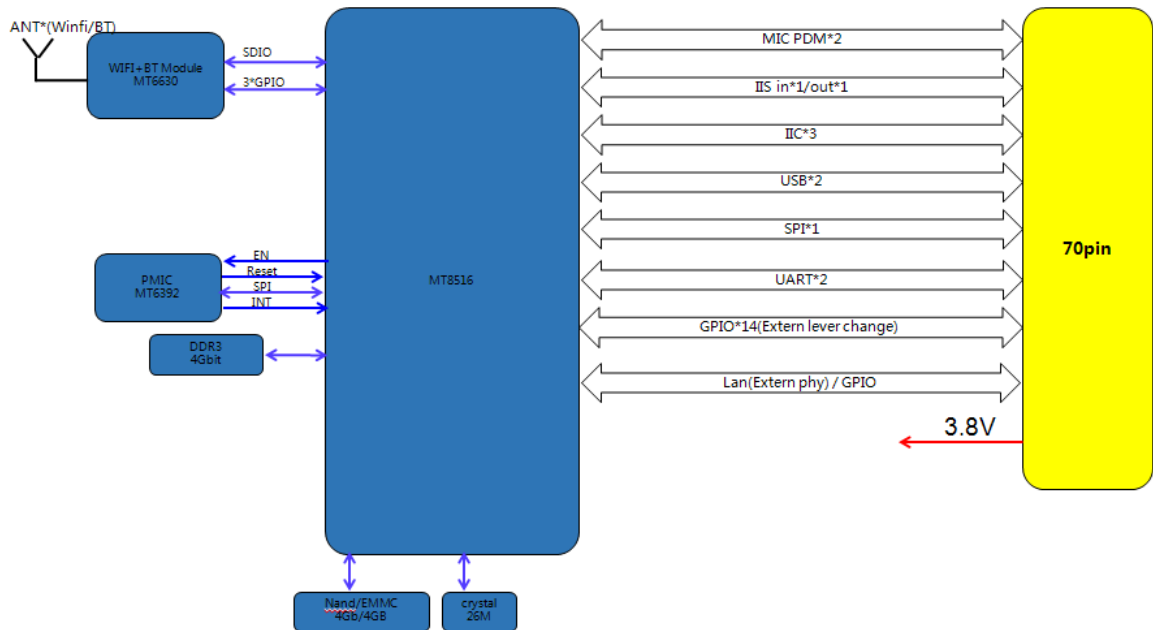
ANT*(Winfi/BT)

WIFI+BT Module
MT6630

SDIO

3*GPIO

MT8516

MIC PDM*2

IIS in*1/out*1

IIC*3

USB*2

SPI*1

UART*2

GPIO*14(Extern lever change)

Lan(Extern phy) / GPIO

70pin

3.8V

PMIC
MT6392

EN
Reset
SPI
INT

DDR3
4Gbit

Nand/EMMC
4Gb/4GB

crystal
26M